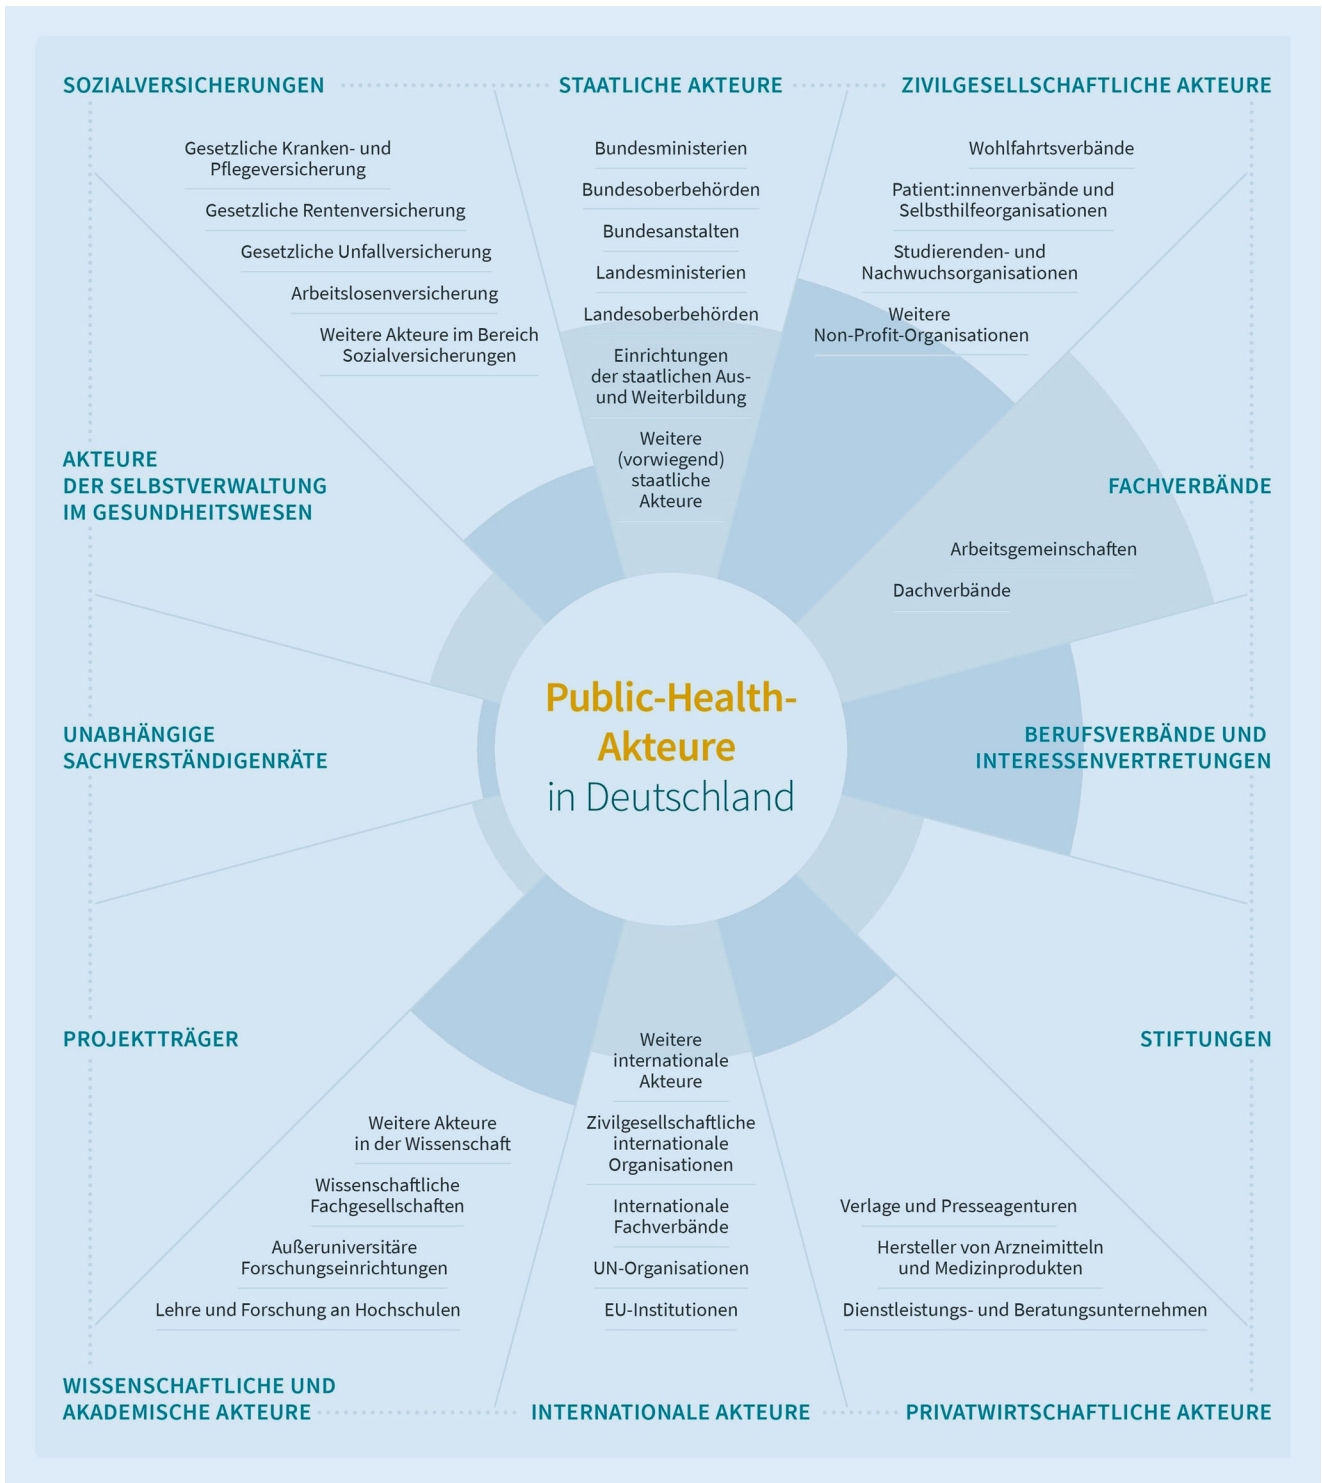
SOZIALVERSICHERUNGEN

Gesetzliche Kranken- und Pflegeversicherung

Gesetzliche Rentenversicherung

Gesetzliche Unfallversicherung

Arbeitslosenversicherung

Weitere Akteure im Bereich Sozialversicherungen

STAATLICHE AKTEURE

Bundesministerien

Bundesoberbehörden

Bundesanstalten

Landesministerien

Landesoberbehörden

Einrichtungen der staatlichen Aus- und Weiterbildung

Weitere (vorwiegend) staatliche Akteure

ZIVILGESELLSCHAFTLICHE AKTEURE

Wohlfahrtsverbände

Patient:innenverbände und Selbsthilfeorganisationen

Studierenden- und Nachwuchsorganisationen

Weitere Non-Profit-Organisationen

AKTEURE DER SELBSTVERWALTUNG IM GESUNDHEITSWESEN

FACHVERBÄNDE

Arbeitsgemeinschaften

Dachverbände

Public-Health-Akteure in Deutschland

UNABHÄNGIGE SACHVERSTÄNDIGENRÄTE

BERUFSVERBÄNDE UND INTERESSENVERTRETUNGEN

PROJEKTTRÄGER

STIFTUNGEN

Weitere internationale Akteure

Zivilgesellschaftliche internationale Organisationen

Internationale Fachverbände

UN-Organisationen

EU-Institutionen

Weitere Akteure in der Wissenschaft

Wissenschaftliche Fachgesellschaften

Außeruniversitäre Forschungseinrichtungen

Lehre und Forschung an Hochschulen

Verlage und Presseagenturen

Hersteller von Arzneimitteln und Medizinprodukten

Dienstleistungs- und Beratungsunternehmen

WISSENSCHAFTLICHE UND AKADEMISCHE AKTEURE

INTERNATIONALE AKTEURE

PRIVATWIRTSCHAFTLICHE AKTEURE